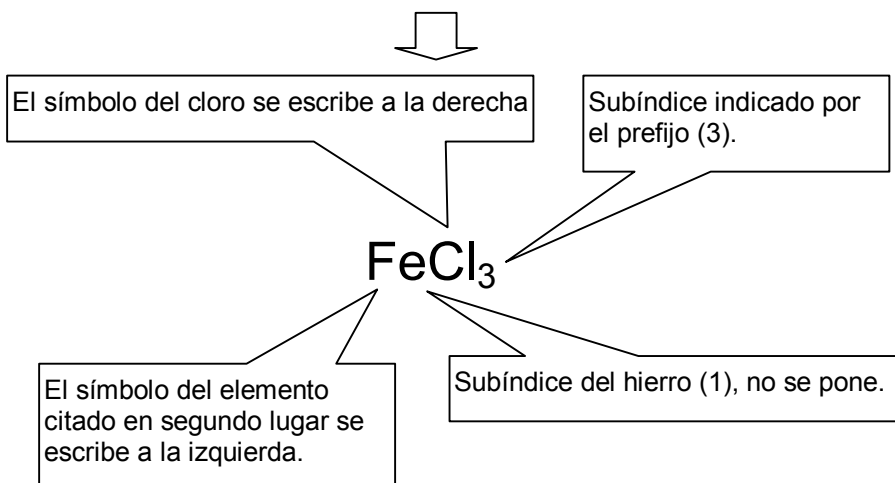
El símbolo del cloro se escribe a la derecha

Subíndice indicado por el prefijo (3).

$FeCl_3$

El símbolo del elemento citado en segundo lugar se escribe a la izquierda.

Subíndice del hierro (1), no se pone.